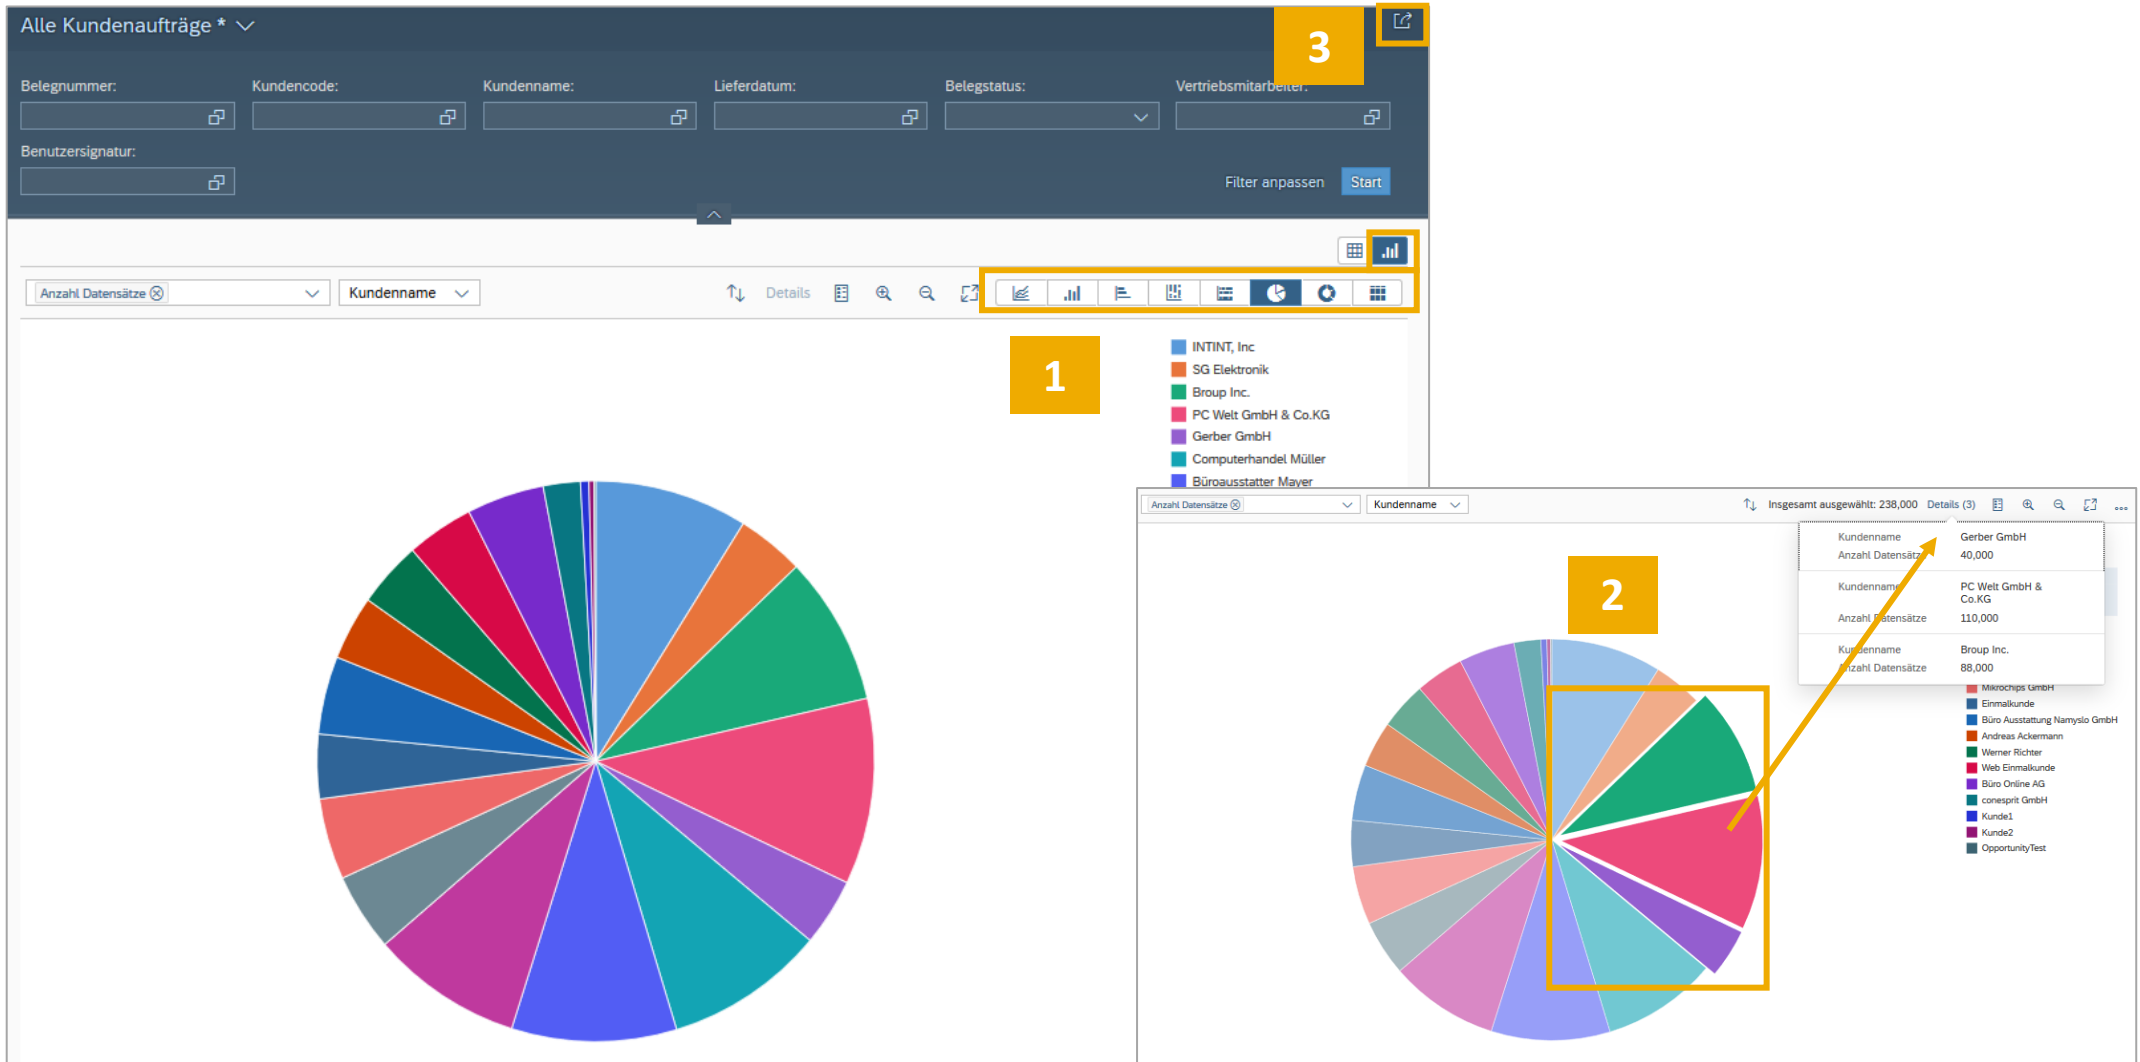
Alle Kundenaufträge *

3

Belegnummer:

Kundencode:

Kundenname:

Lieferdatum:

Belegstatus:

Vertriebsmitarbeiter:

Benutzersignatur:

Filter anpassen

Start

Anzahl Datensätze

Kundenname

Details

1

INTINT, Inc
SG Elektronik
Broup Inc.
PC Welt GmbH & Co.KG
Gerber GmbH
Computerhandel Müller
Büroausstatter Mayer

Anzahl Datensätze

Kundenname

Insgesamt ausgewählt: 238,000 Details (3)

| Kundenname | Gerber GmbH |
|---|---|
| Anzahl Datensätze | 40,000 |
| Kundenname | PC Welt GmbH & Co.KG |
| Anzahl Datensätze | 110,000 |
| Kundenname | Broup Inc. |
| Anzahl Datensätze | 88,000 |

2

Mikrochips GmbH
Einmalkunde
Büro Ausstattung Namyslo GmbH
Andreas Ackermann
Werner Richter
Web Einmalkunde
Büro Online AG
conesprit GmbH
Kunde1
Kunde2
OpportunityTest